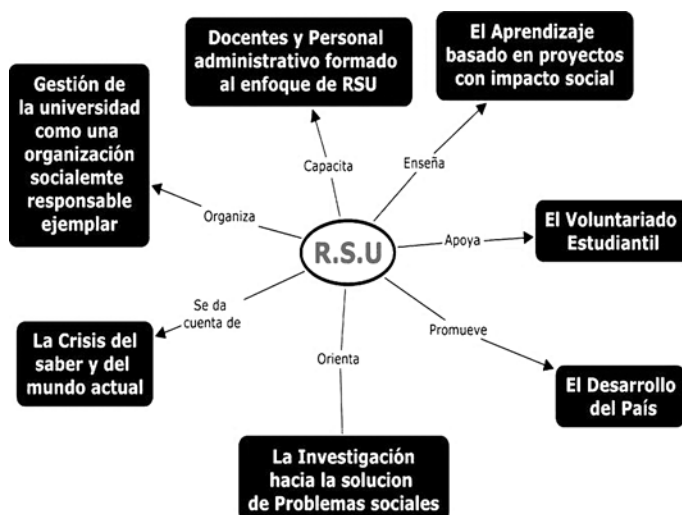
Docentes y Personal administrativo formado al enfoque de RSU

El Aprendizaje basado en proyectos con impacto social

Gestión de la universidad como una organización socialemte responsable ejemplar

Capacita

Enseña

Organiza

R.S.U

Apoya

El Voluntariado Estudiantil

Se da cuenta de

La Crisis del saber y del mundo actual

Orienta

Promueve

El Desarrollo del País

La Investigación hacia la solucion de Problemas sociales